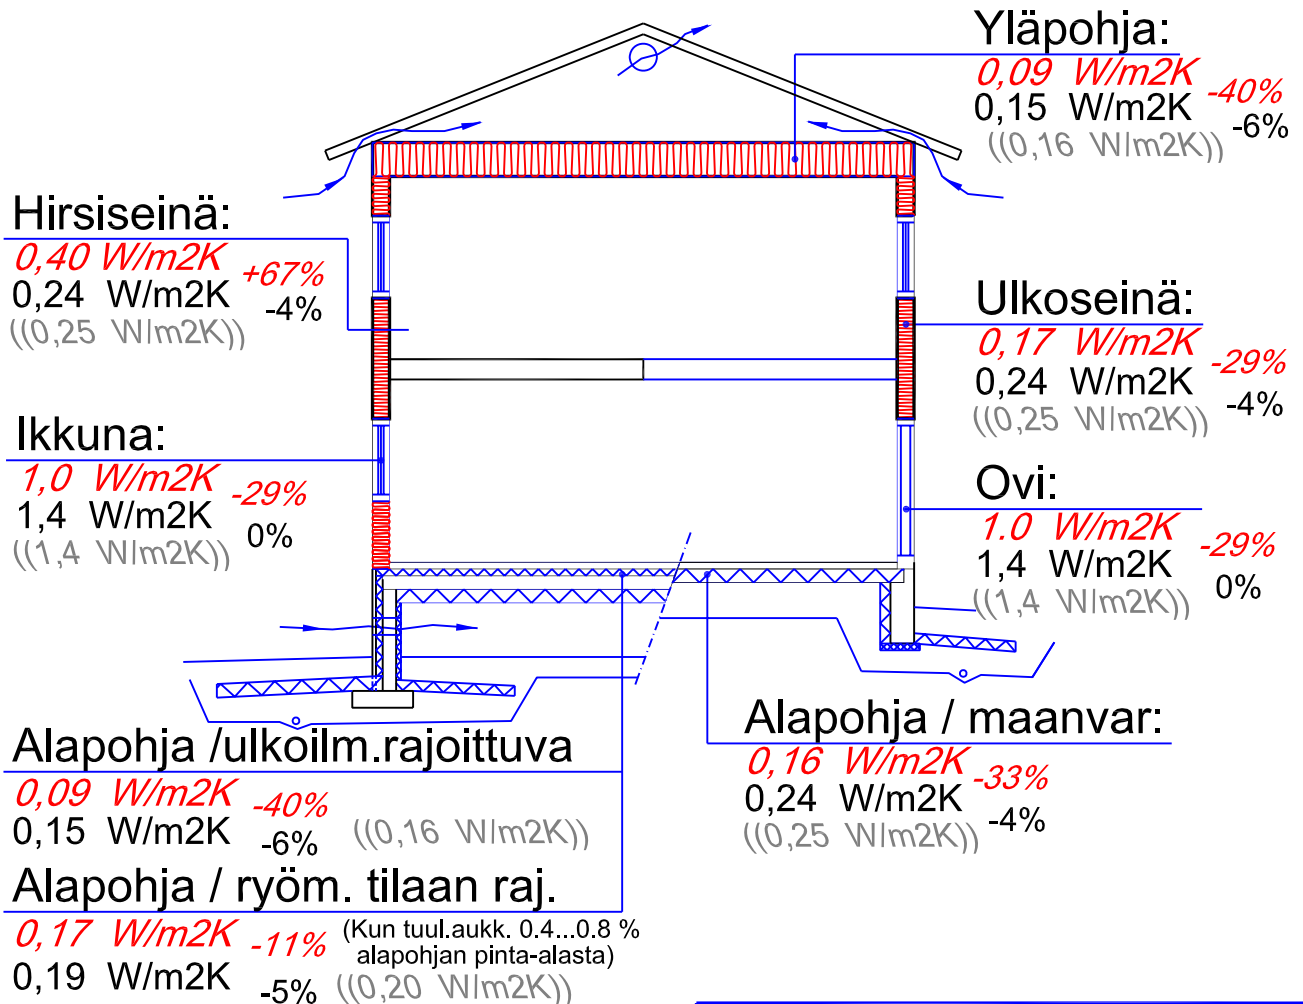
Yläpohja:
0,09 W/m2K -40%
0,15 W/m2K -6%
((0,16 W/m2K))

Hirsiseinä:
0,40 W/m2K +67%
0,24 W/m2K -4%
((0,25 W/m2K))

Ulkoseinä:
0,17 W/m2K -29%
0,24 W/m2K -4%
((0,25 W/m2K))

Ikkuna:
1,0 W/m2K -29%
1,4 W/m2K 0%
((1,4 W/m2K))

Ovi:
1.0 W/m2K -29%
1,4 W/m2K 0%
((1,4 W/m2K))

Alapohja / maanvar:
0,16 W/m2K -33%
0,24 W/m2K -4%
((0,25 W/m2K))

Alapohja /ulkoilm.rajoittuva
0,09 W/m2K -40%
0,15 W/m2K -6% ((0,16 W/m2K))

Alapohja / ryöm. tilaan raj.
0,17 W/m2K -11% (Kun tuul.aukk. 0.4...0.8 % alapohjan pinta-alasta)
0,19 W/m2K -5% ((0,20 W/m2K))